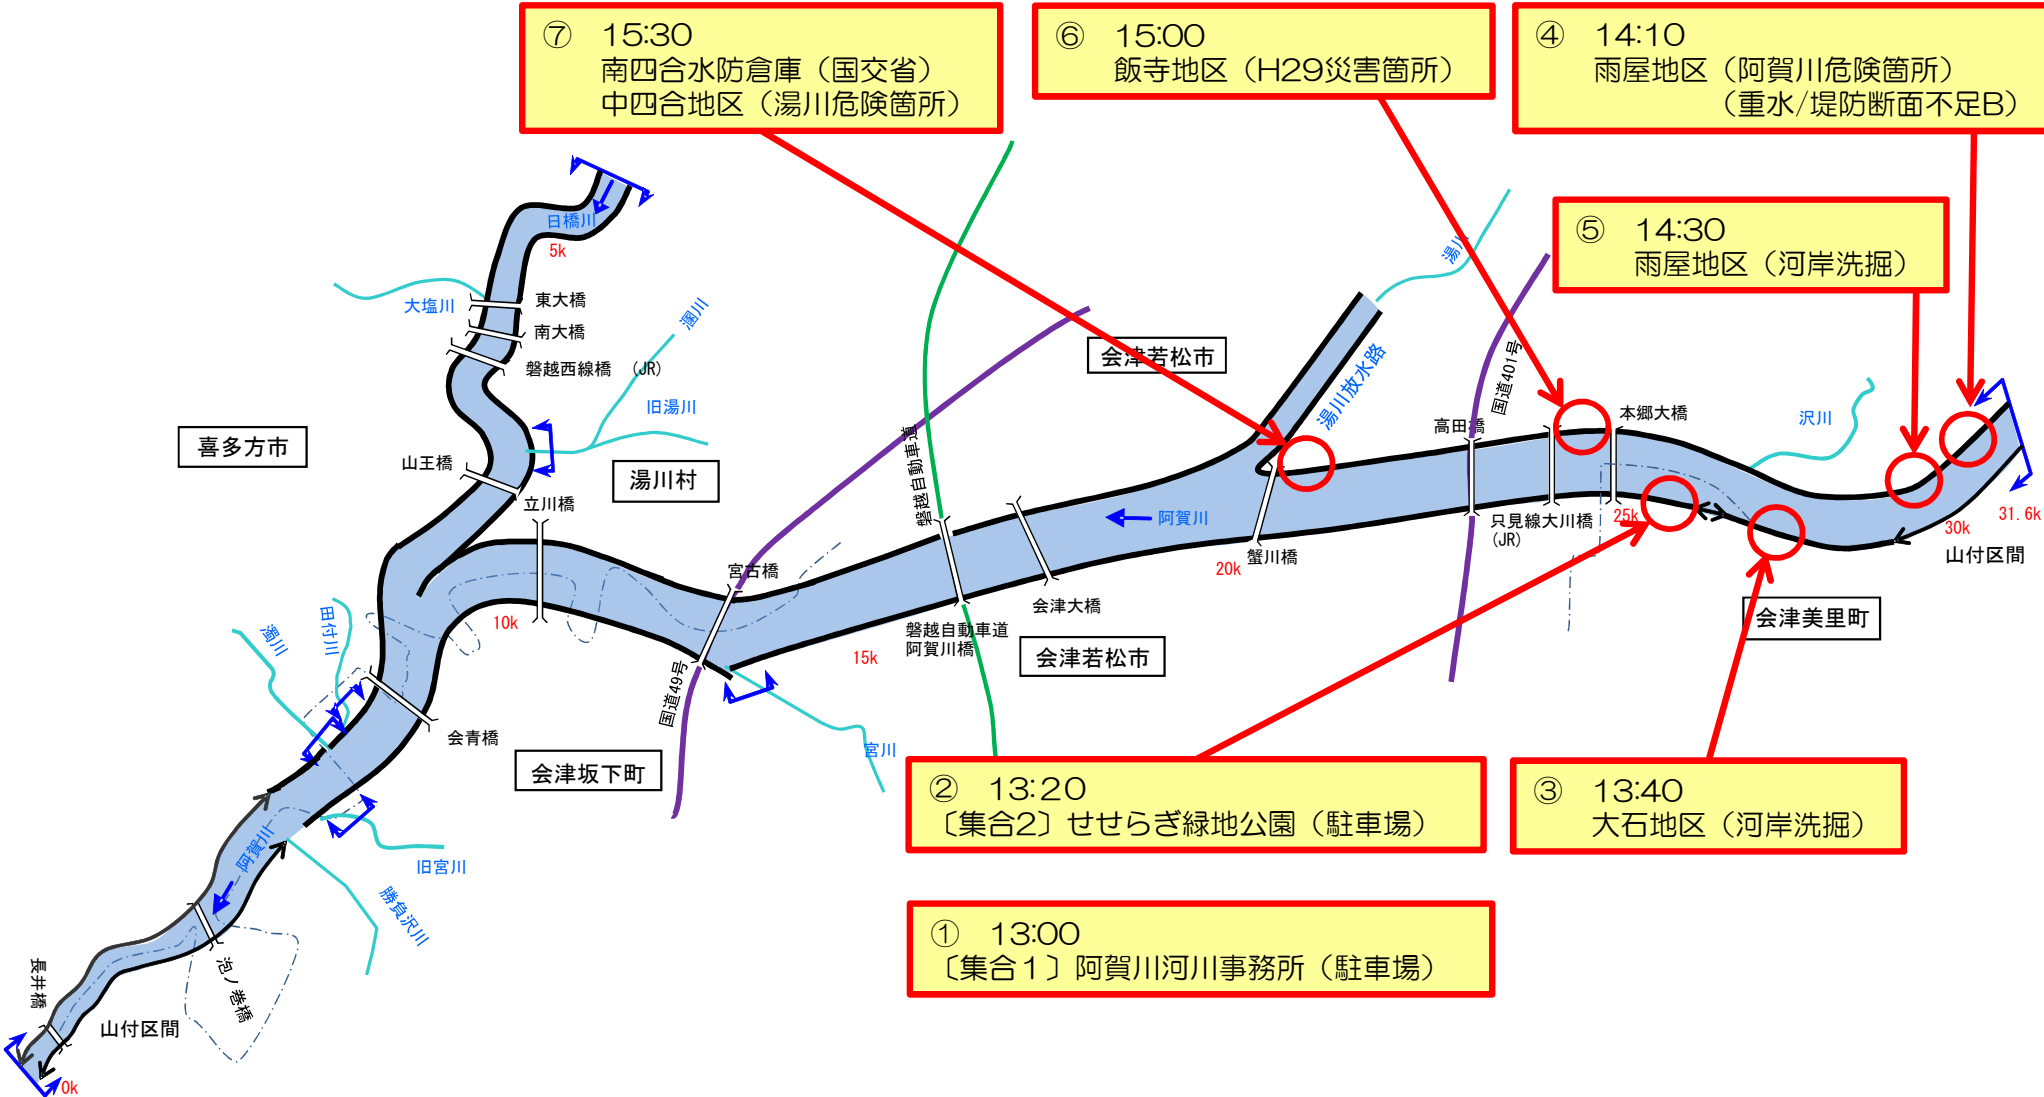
⑦ 15:30
南四合水防倉庫（国交省）
中四合地区（湯川危険箇所）

⑥ 15:00
飯寺地区（H29災害箇所）

④ 14:10
雨屋地区（阿賀川危険箇所）
（重水/堤防断面不足B）

⑤ 14:30
雨屋地区（河岸洗掘）

日橋川
5k
大塩川
東大橋
南大橋
濁川
磐越西線橋 （JR）
旧湯川
喜多方市
山王橋
湯川村
立川橋
会津若松市
湯川放水路
湯川
国道401号
高田橋
本郷大橋
沢川
磐越自動車道
阿賀川
宮古橋
会津大橋
20k
蟹川橋
只見線大川橋 (JR)
25k
30k
31.6k
山付区間
会津美里町
10k
15k
磐越自動車道 阿賀川橋
会津若松市
濁川
田付川
国道49号
会青橋
会津坂下町
宮川
阿賀川
旧宮川
勝負沢川
長井橋
泡ノ巻橋
山付区間
0k

② 13:20
〔集合2〕せせらぎ緑地公園（駐車場）

③ 13:40
大石地区（河岸洗掘）

① 13:00
〔集合1〕阿賀川河川事務所（駐車場）